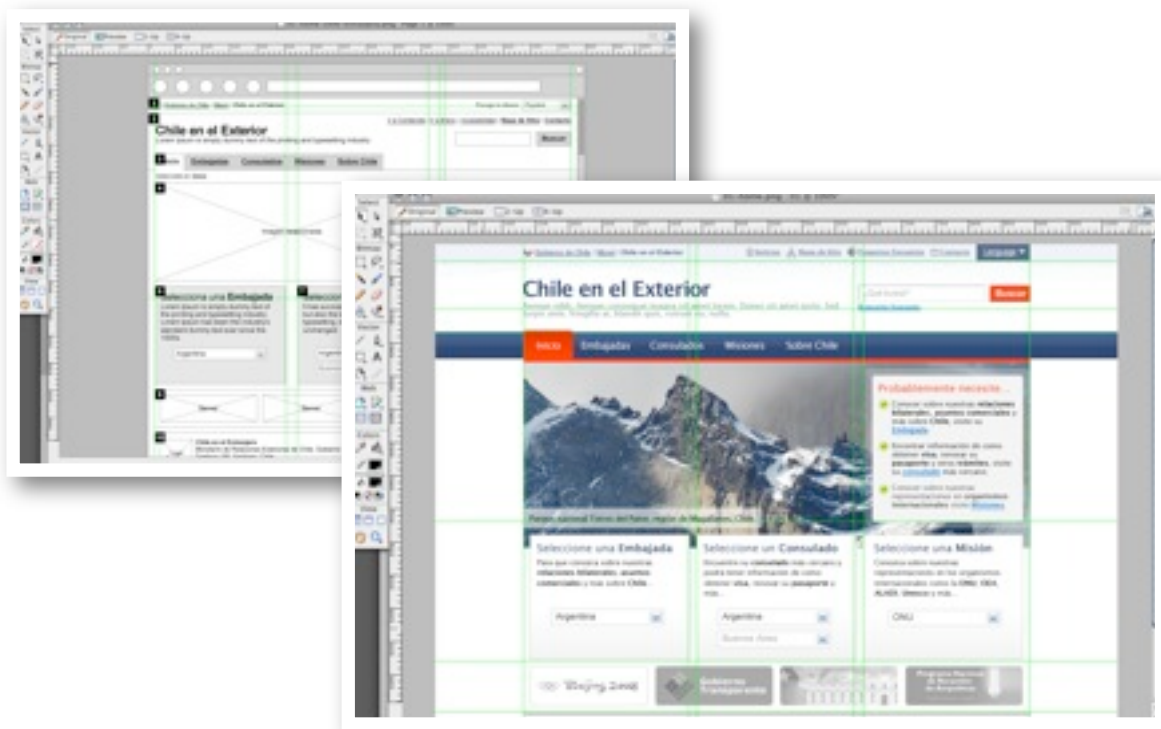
Chile en el Exterior
Lorem ipsum is simply dummy text of the printing and typesetting industry.

Buscar

Inicio Embajadas Consulados Misiones Sobre Chile

Seleccione una Embajada
Lorem ipsum is simply dummy text of the printing and typesetting industry.

Argentina

Chile en el Exterior

Chile en el Exterior

Buscar

Inicio Embajadas Consulados Misiones Sobre Chile

Probablemente necesite...

Parque nacional Torres del Paine, región de Magallanes, Chile.

Seleccione una Embajada
Para que conozca sobre nuestras relaciones bilaterales, asuntos comerciales y mas sobre Chile...

Argentina

Seleccione un Consulado
Encuentre su consulado más cercano y podrá tener información de como obtener visa, renovar su pasaporte y más...

Argentina
Buenos Aires

Seleccione una Misión
Conozca sobre nuestras representaciones en los organismos internacionales como la ONU, OEA, ALADI, Unesco y más...

ONU

Beijing 2008

Gobierno Transparente